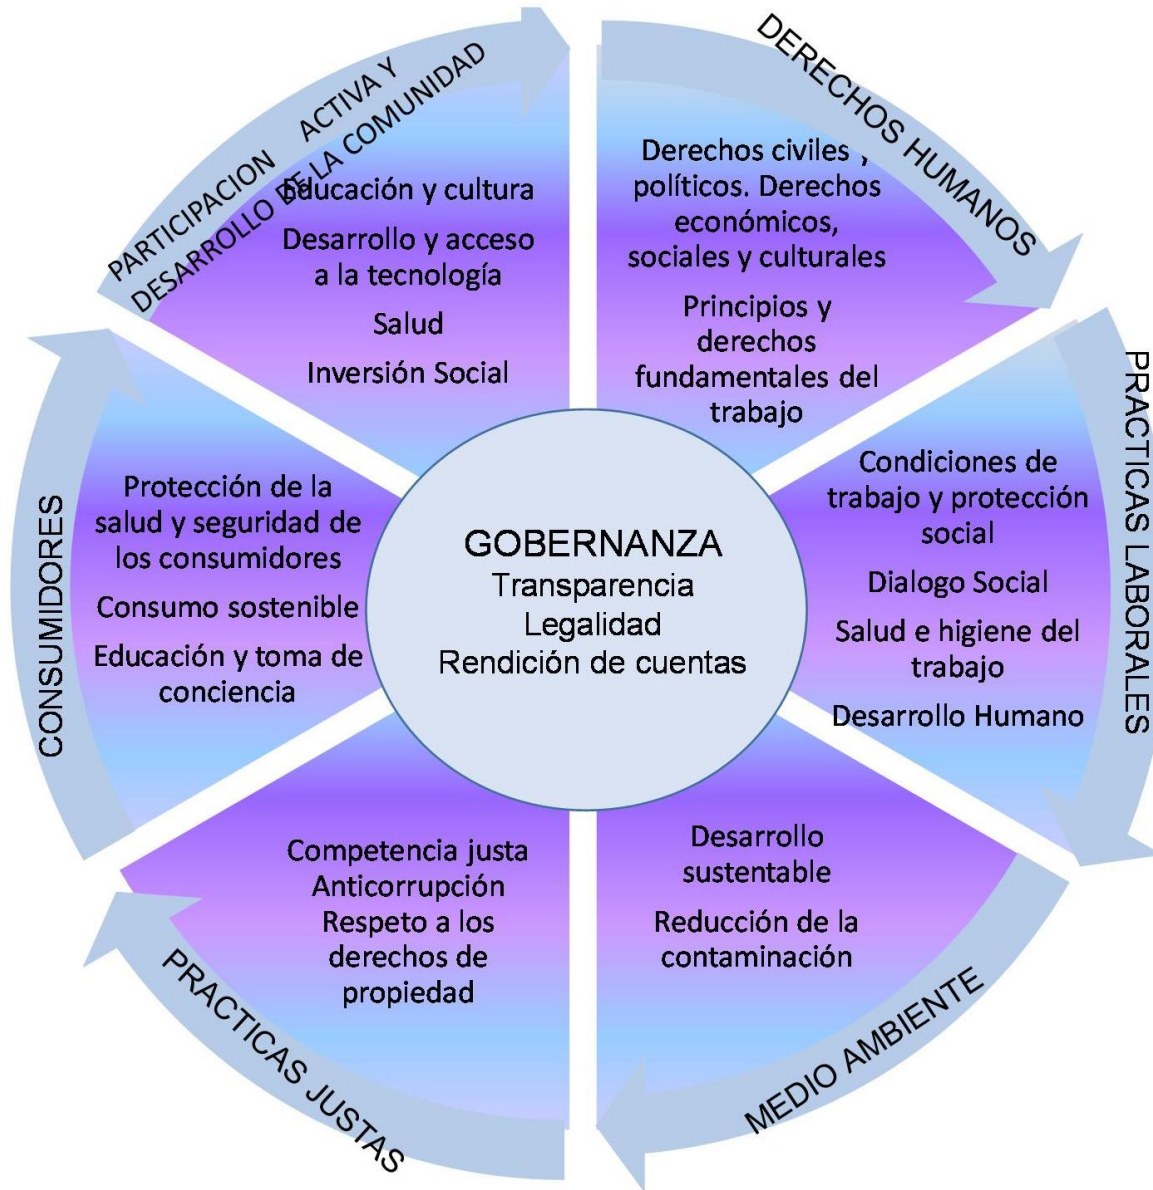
PARTICIPACION ACTIVA Y DESARROLLO DE LA COMUNIDAD

Educación y cultura

Desarrollo y acceso a la tecnología

Salud

Inversión Social

DERECHOS HUMANOS

Derechos civiles y políticos. Derechos económicos, sociales y culturales

Principios y derechos fundamentales del trabajo

PRACTICAS LABORALES

Condiciones de trabajo y protección social

Dialogo Social

Salud e higiene del trabajo

Desarrollo Humano

CONSUMIDORES

Protección de la salud y seguridad de los consumidores

Consumo sostenible

Educación y toma de conciencia

GOBERNANZA
Transparencia
Legalidad
Rendición de cuentas

PRACTICAS JUSTAS

Competencia justa
Anticorrupción
Respeto a los derechos de propiedad

MEDIO AMBIENTE

Desarrollo sustentable

Reducción de la contaminación